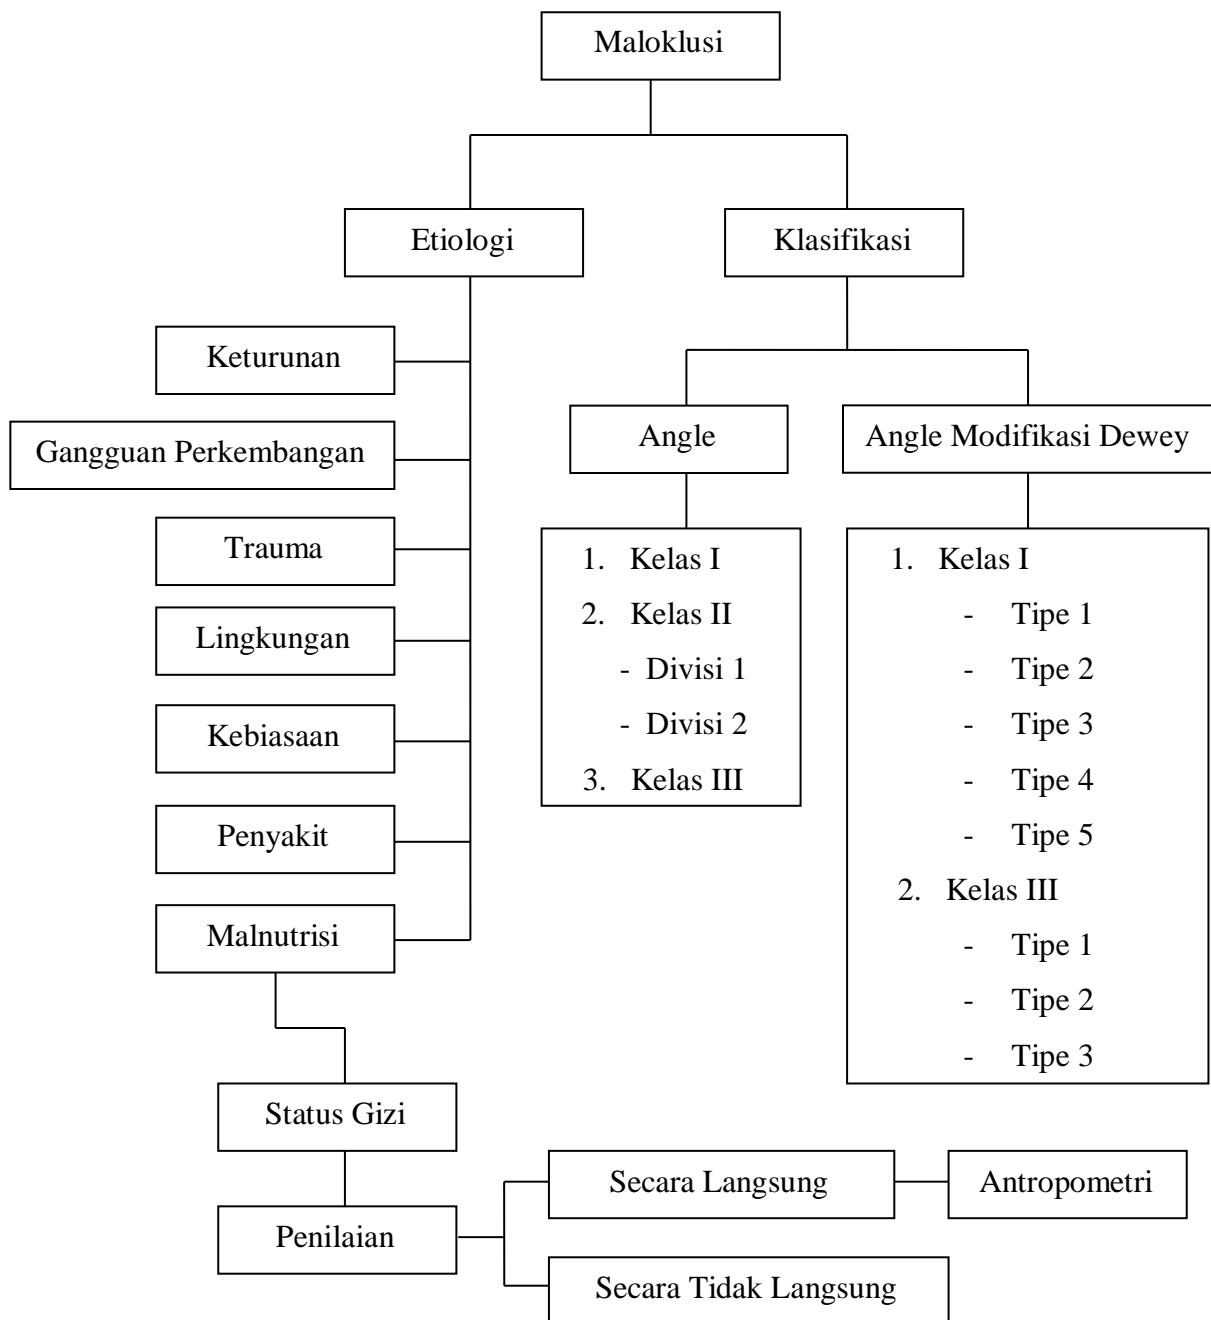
Maloklusi

Etiologi

Klasifikasi

Keturunan

Gangguan Perkembangan

Trauma

Lingkungan

Kebiasaan

Penyakit

Malnutrisi

Angle

1. Kelas I
2. Kelas II
- Divisi 1
- Divisi 2
3. Kelas III

Angle Modifikasi Dewey

1. Kelas I
- Tipe 1
- Tipe 2
- Tipe 3
- Tipe 4
- Tipe 5
2. Kelas III
- Tipe 1
- Tipe 2
- Tipe 3

Status Gizi

Penilaian

Secara Langsung

Antropometri

Secara Tidak Langsung